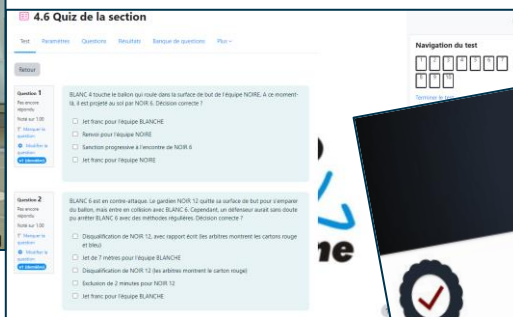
4.6 Quiz de la section

Test Paramètres Questions Résultats Banque de questions Plus

Retour

Question 1
Pas encore répondu
Noté sur 1,00
Marquer la question
Modifier la question

BLANC 4 touche le ballon qui roule dans la surface de but de l'équipe NOIRE. A ce moment-là, il est projeté au sol par NOIR 6. Décision correcte ?

Jet franc pour l'équipe BLANCHE
Renvoi pour l'équipe NOIRE
Sanction progressive à l'encontre de NOIR 6
Jet franc pour l'équipe NOIRE

Question 2
Pas encore répondu
Noté sur 1,00
Marquer la question
Modifier la question

BLANC 6 est en contre-attaque. Le gardien NOIR 12 quitte sa surface de but pour s'emparer du ballon, mais entre en collision avec BLANC 6. Cependant, un défenseur aurait sans doute pu arrêter BLANC 6 avec des méthodes régulières. Décision correcte ?

Disqualification de NOIR 12, avec rapport écrit (les arbitres montrent les cartons rouge et bleu)
Jet de 7 mètres pour l'équipe BLANCHE
Disqualification de NOIR 12 (les arbitres montrent le carton rouge)
Exclusion de 2 minutes pour NOIR 12
Jet franc pour l'équipe BLANCHE

Navigation du test
1 2 3 4 5 6 7
8 9
Terminer le test

me